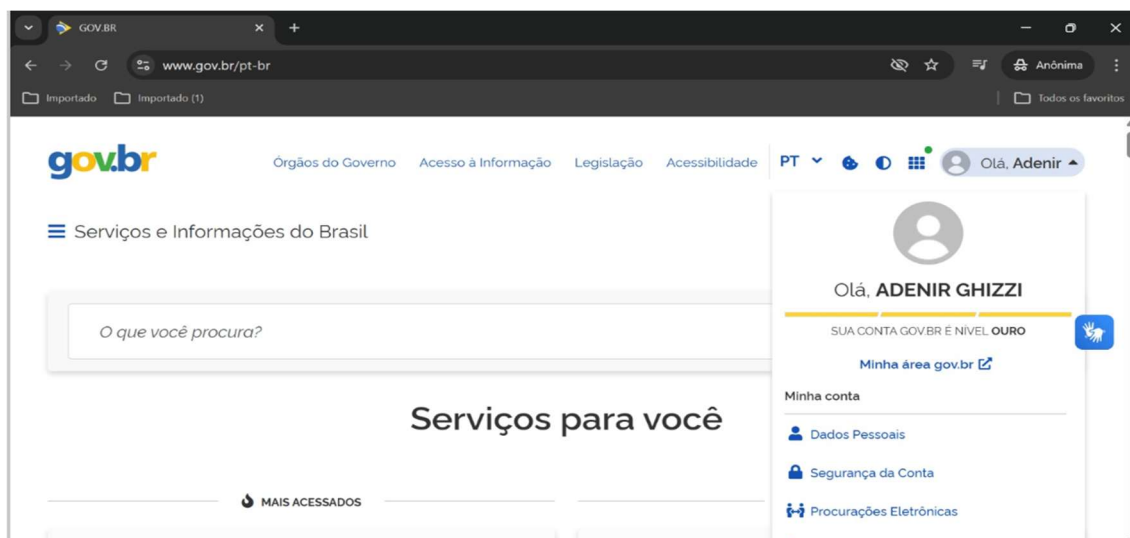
GOV.BR
www.gov.br/pt-br
Anônima
Importado Importado (1)
Todos os favoritos

gov.br
Órgãos do Governo Acesso à Informação Legislação Acessibilidade PT
Olá, Adenir

Serviços e Informações do Brasil

O que você procura?

Serviços para você

MAIS ACESSADOS

Olá, ADENIR GHIZZI
SUA CONTA GOV.BR É NÍVEL OURO
Minha área gov.br
Minha conta
Dados Pessoais
Segurança da Conta
Procurações Eletrônicas